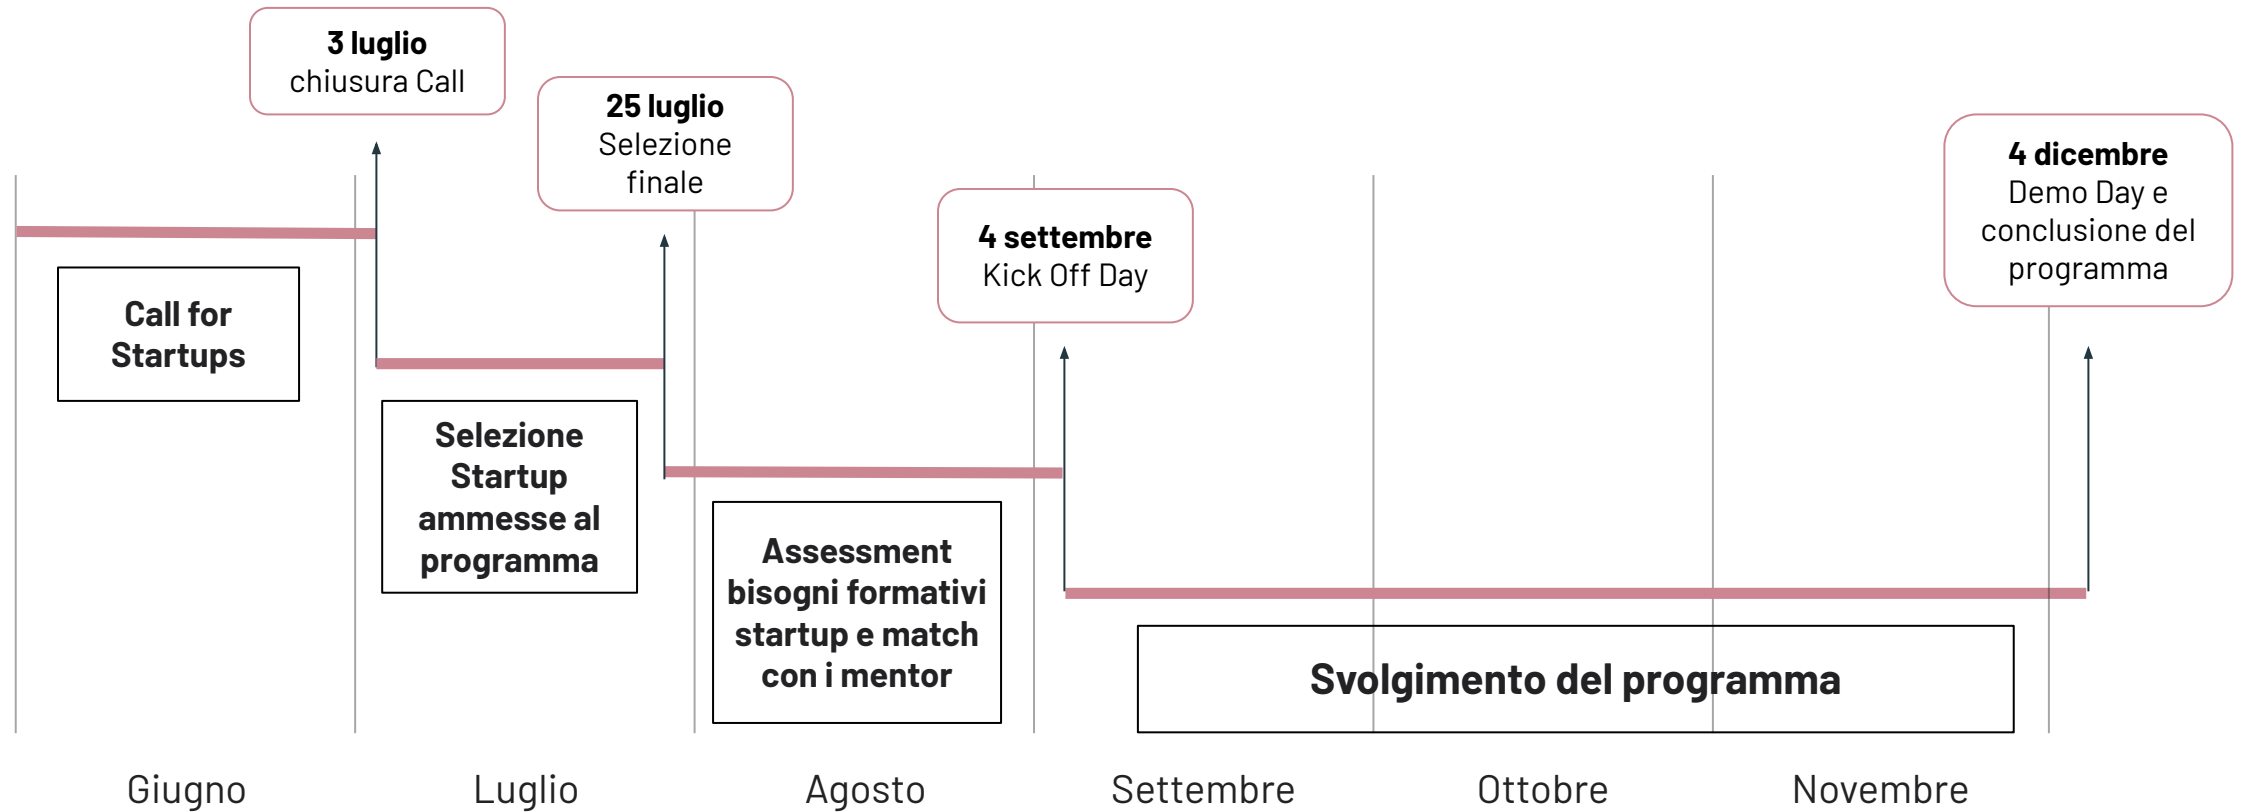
**3 luglio**
chiusura Call

**25 luglio**
Selezione finale

**4 settembre**
Kick Off Day

**4 dicembre**
Demo Day e conclusione del programma

**Call for Startups**

**Selezione Startup ammesse al programma**

**Assessment bisogni formativi startup e match con i mentor**

**Svolgimento del programma**

Giugno Luglio Agosto Settembre Ottobre Novembre